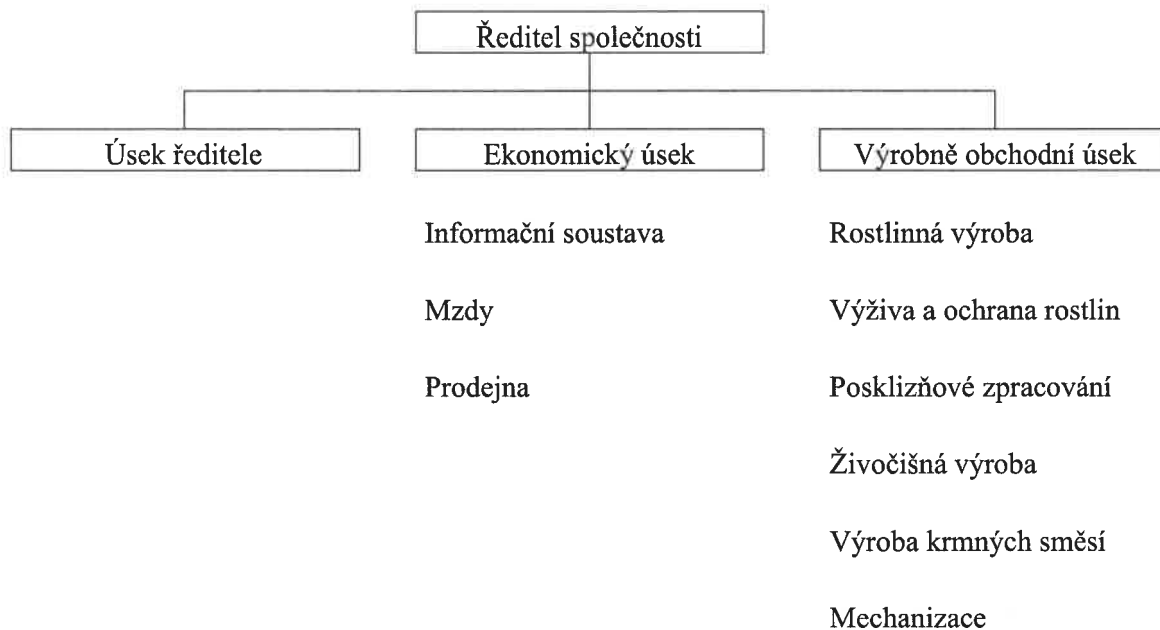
Ředitel společnosti

Úsek ředitele

Ekonomický úsek

Informační soustava

Mzdy

Prodejna

Výrobně obchodní úsek

Rostlinná výroba

Výživa a ochrana rostlin

Posklizňové zpracování

Živočišná výroba

Výroba krmných směsí

Mechanizace